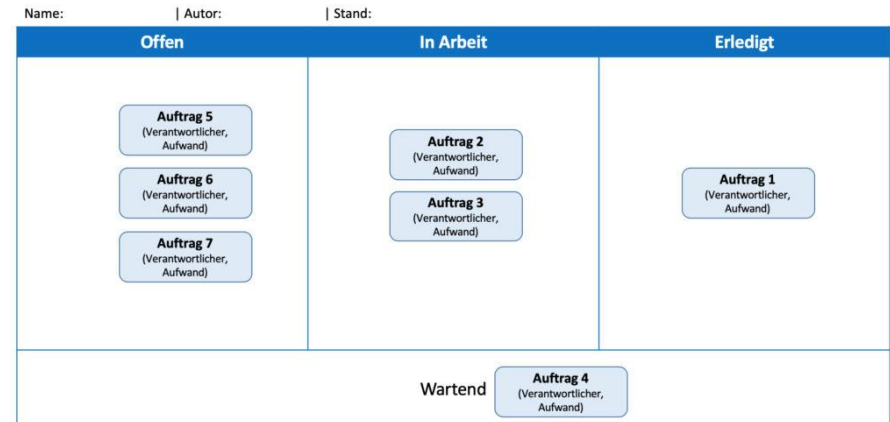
Name: | Autor: | Stand:

| Offen | In Arbeit | Erledigt |
|---|---|---|
| **Auftrag 5** (Verantwortlicher, Aufwand)<br>**Auftrag 6** (Verantwortlicher, Aufwand)<br>**Auftrag 7** (Verantwortlicher, Aufwand) | **Auftrag 2** (Verantwortlicher, Aufwand)<br>**Auftrag 3** (Verantwortlicher, Aufwand) | **Auftrag 1** (Verantwortlicher, Aufwand) |

Wartend **Auftrag 4** (Verantwortlicher, Aufwand)